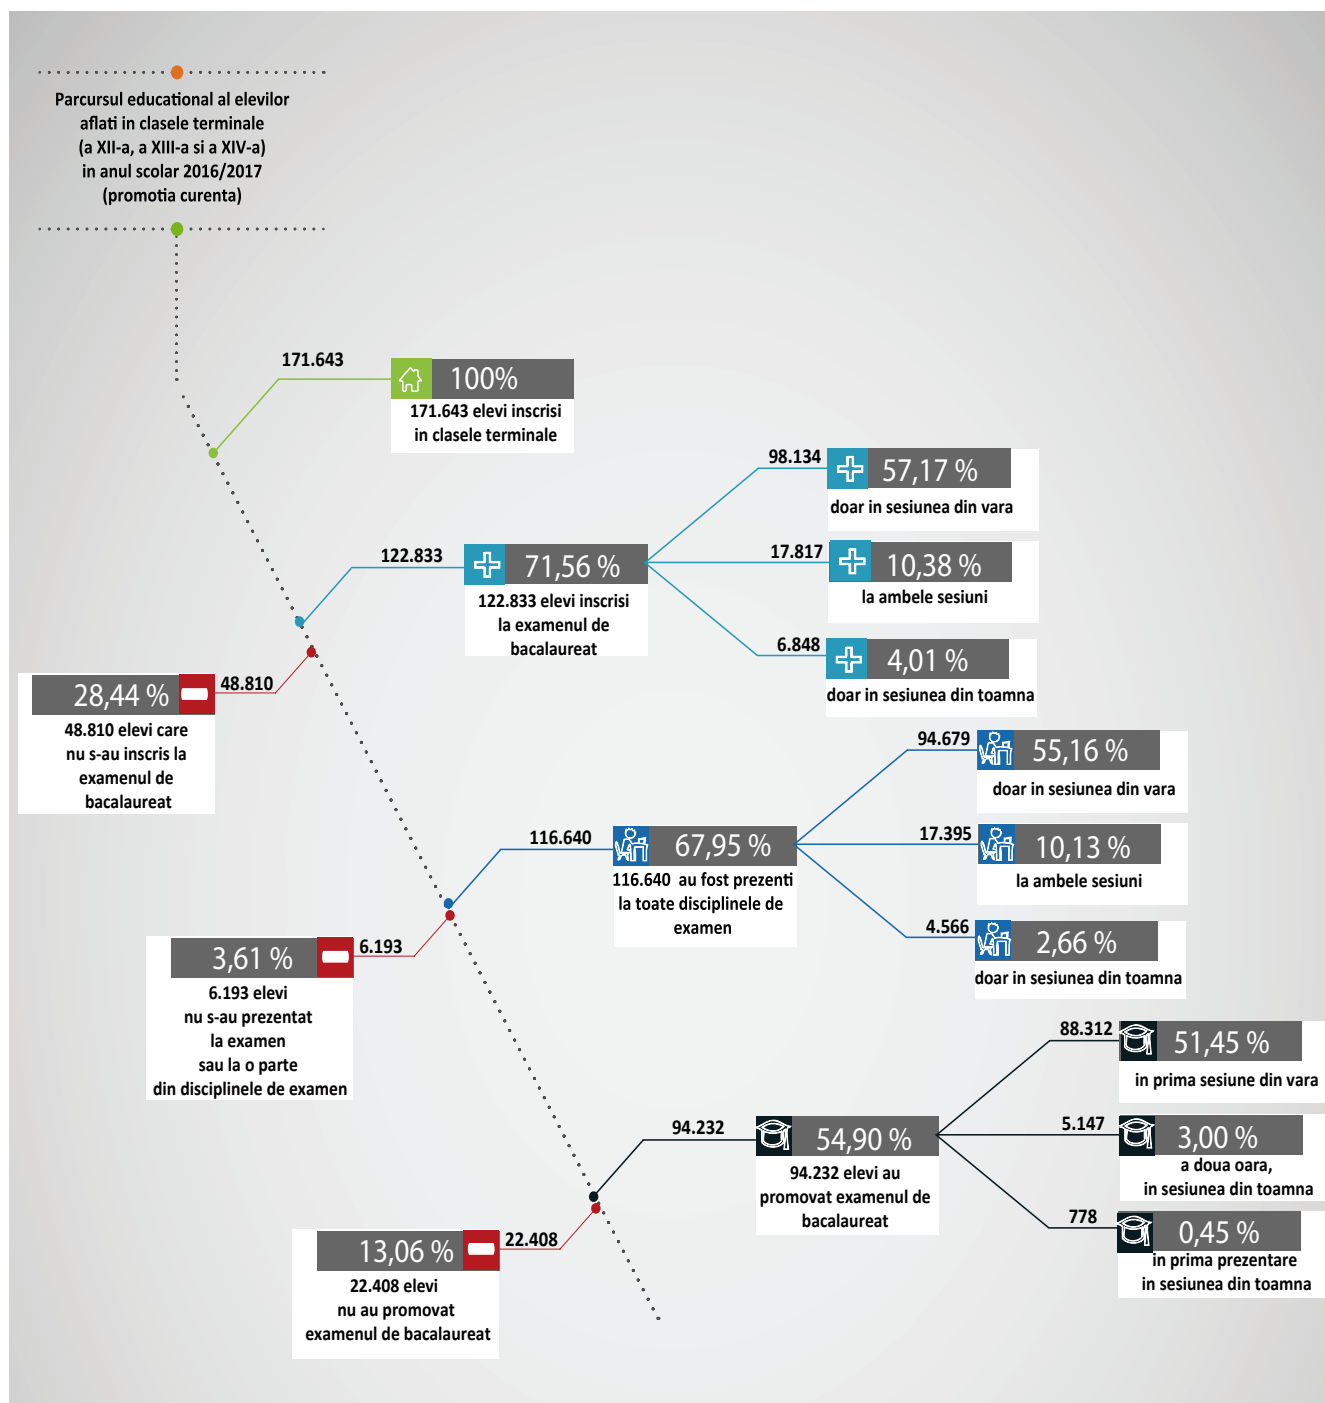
Parcursul educational al elevilor aflati in clasele terminale (a XII-a, a XIII-a si a XIV-a) in anul scolar 2016/2017 (promotia curenta)

171.643

100%

171.643 elevi inscrisi in clasele terminale

122.833

71,56 %

122.833 elevi inscrisi la examenul de bacalaureat

98.134

57,17 %

doar in sesiunea din vara

17.817

10,38 %

la ambele sesiuni

6.848

4,01 %

doar in sesiunea din toamna

28,44 %

48.810

48.810 elevi care nu s-au inscris la examenul de bacalaureat

116.640

67,95 %

116.640 au fost prezenti la toate disciplinele de examen

94.679

55,16 %

doar in sesiunea din vara

17.395

10,13 %

la ambele sesiuni

4.566

2,66 %

doar in sesiunea din toamna

3,61 %

6.193

6.193 elevi nu s-au prezentat la examen sau la o parte din disciplinele de examen

94.232

54,90 %

94.232 elevi au promovat examenul de bacalaureat

88.312

51,45 %

in prima sesiune din vara

5.147

3,00 %

a doua oara, in sesiunea din toamna

778

0,45 %

in prima prezentare in sesiunea din toamna

13,06 %

22.408

22.408 elevi nu au promovat examenul de bacalaureat